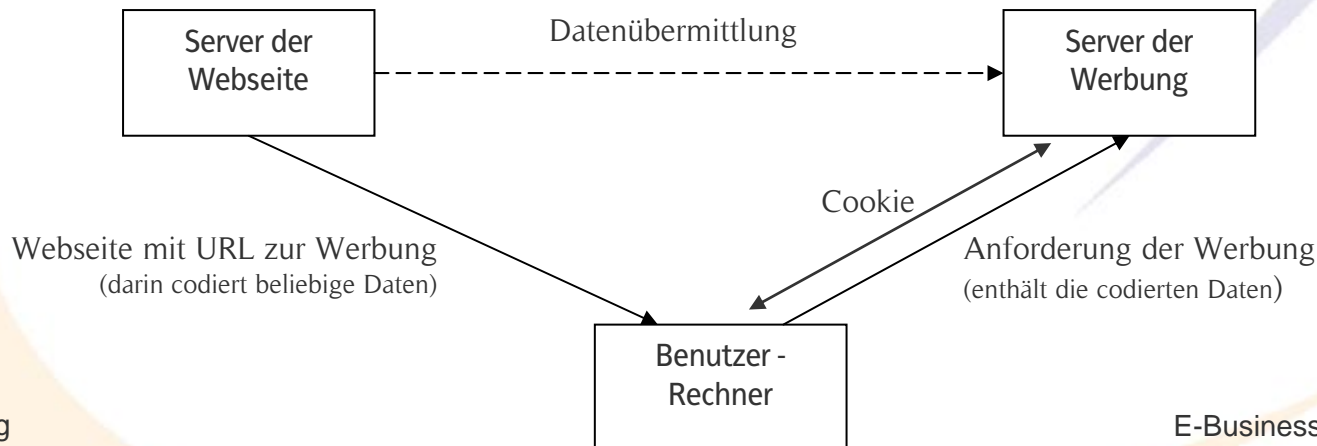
Server der Webseite

Datenübermittlung

Server der Werbung

Cookie

Webseite mit URL zur Werbung
(darin codiert beliebige Daten)

Anforderung der Werbung
(enthält die codierten Daten)

Benutzer - Rechner

g

E-Business